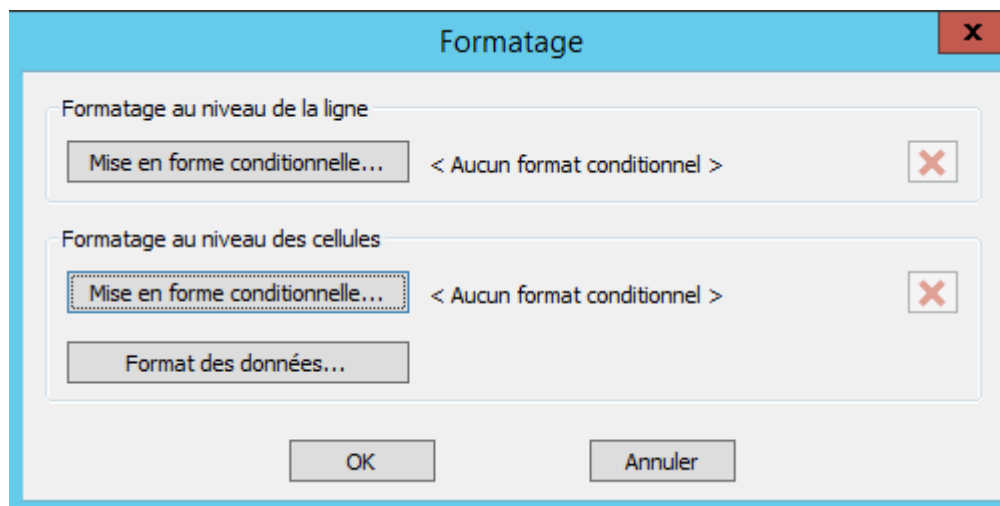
Formatage

x

Formatage au niveau de la ligne

Mise en forme conditionnelle...

< Aucun format conditionnel >

Formatage au niveau des cellules

Mise en forme conditionnelle...

< Aucun format conditionnel >

Format des données...

OK

Annuler